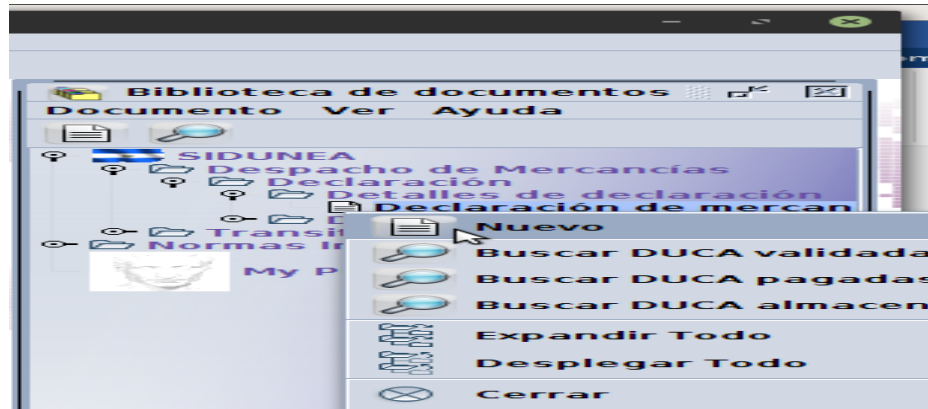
Biblioteca de documentos
Documento Ver Ayuda
SIDUNEA
Despacho de Mercancías
Declaración
Detalles de declaración
Declaración de mercan
D
Transit
Normas Ir
My P
Nuevo
Buscar DUCA validada
Buscar DUCA pagadas
Buscar DUCA almacen
Expandir Todo
Desplegar Todo
Cerrar